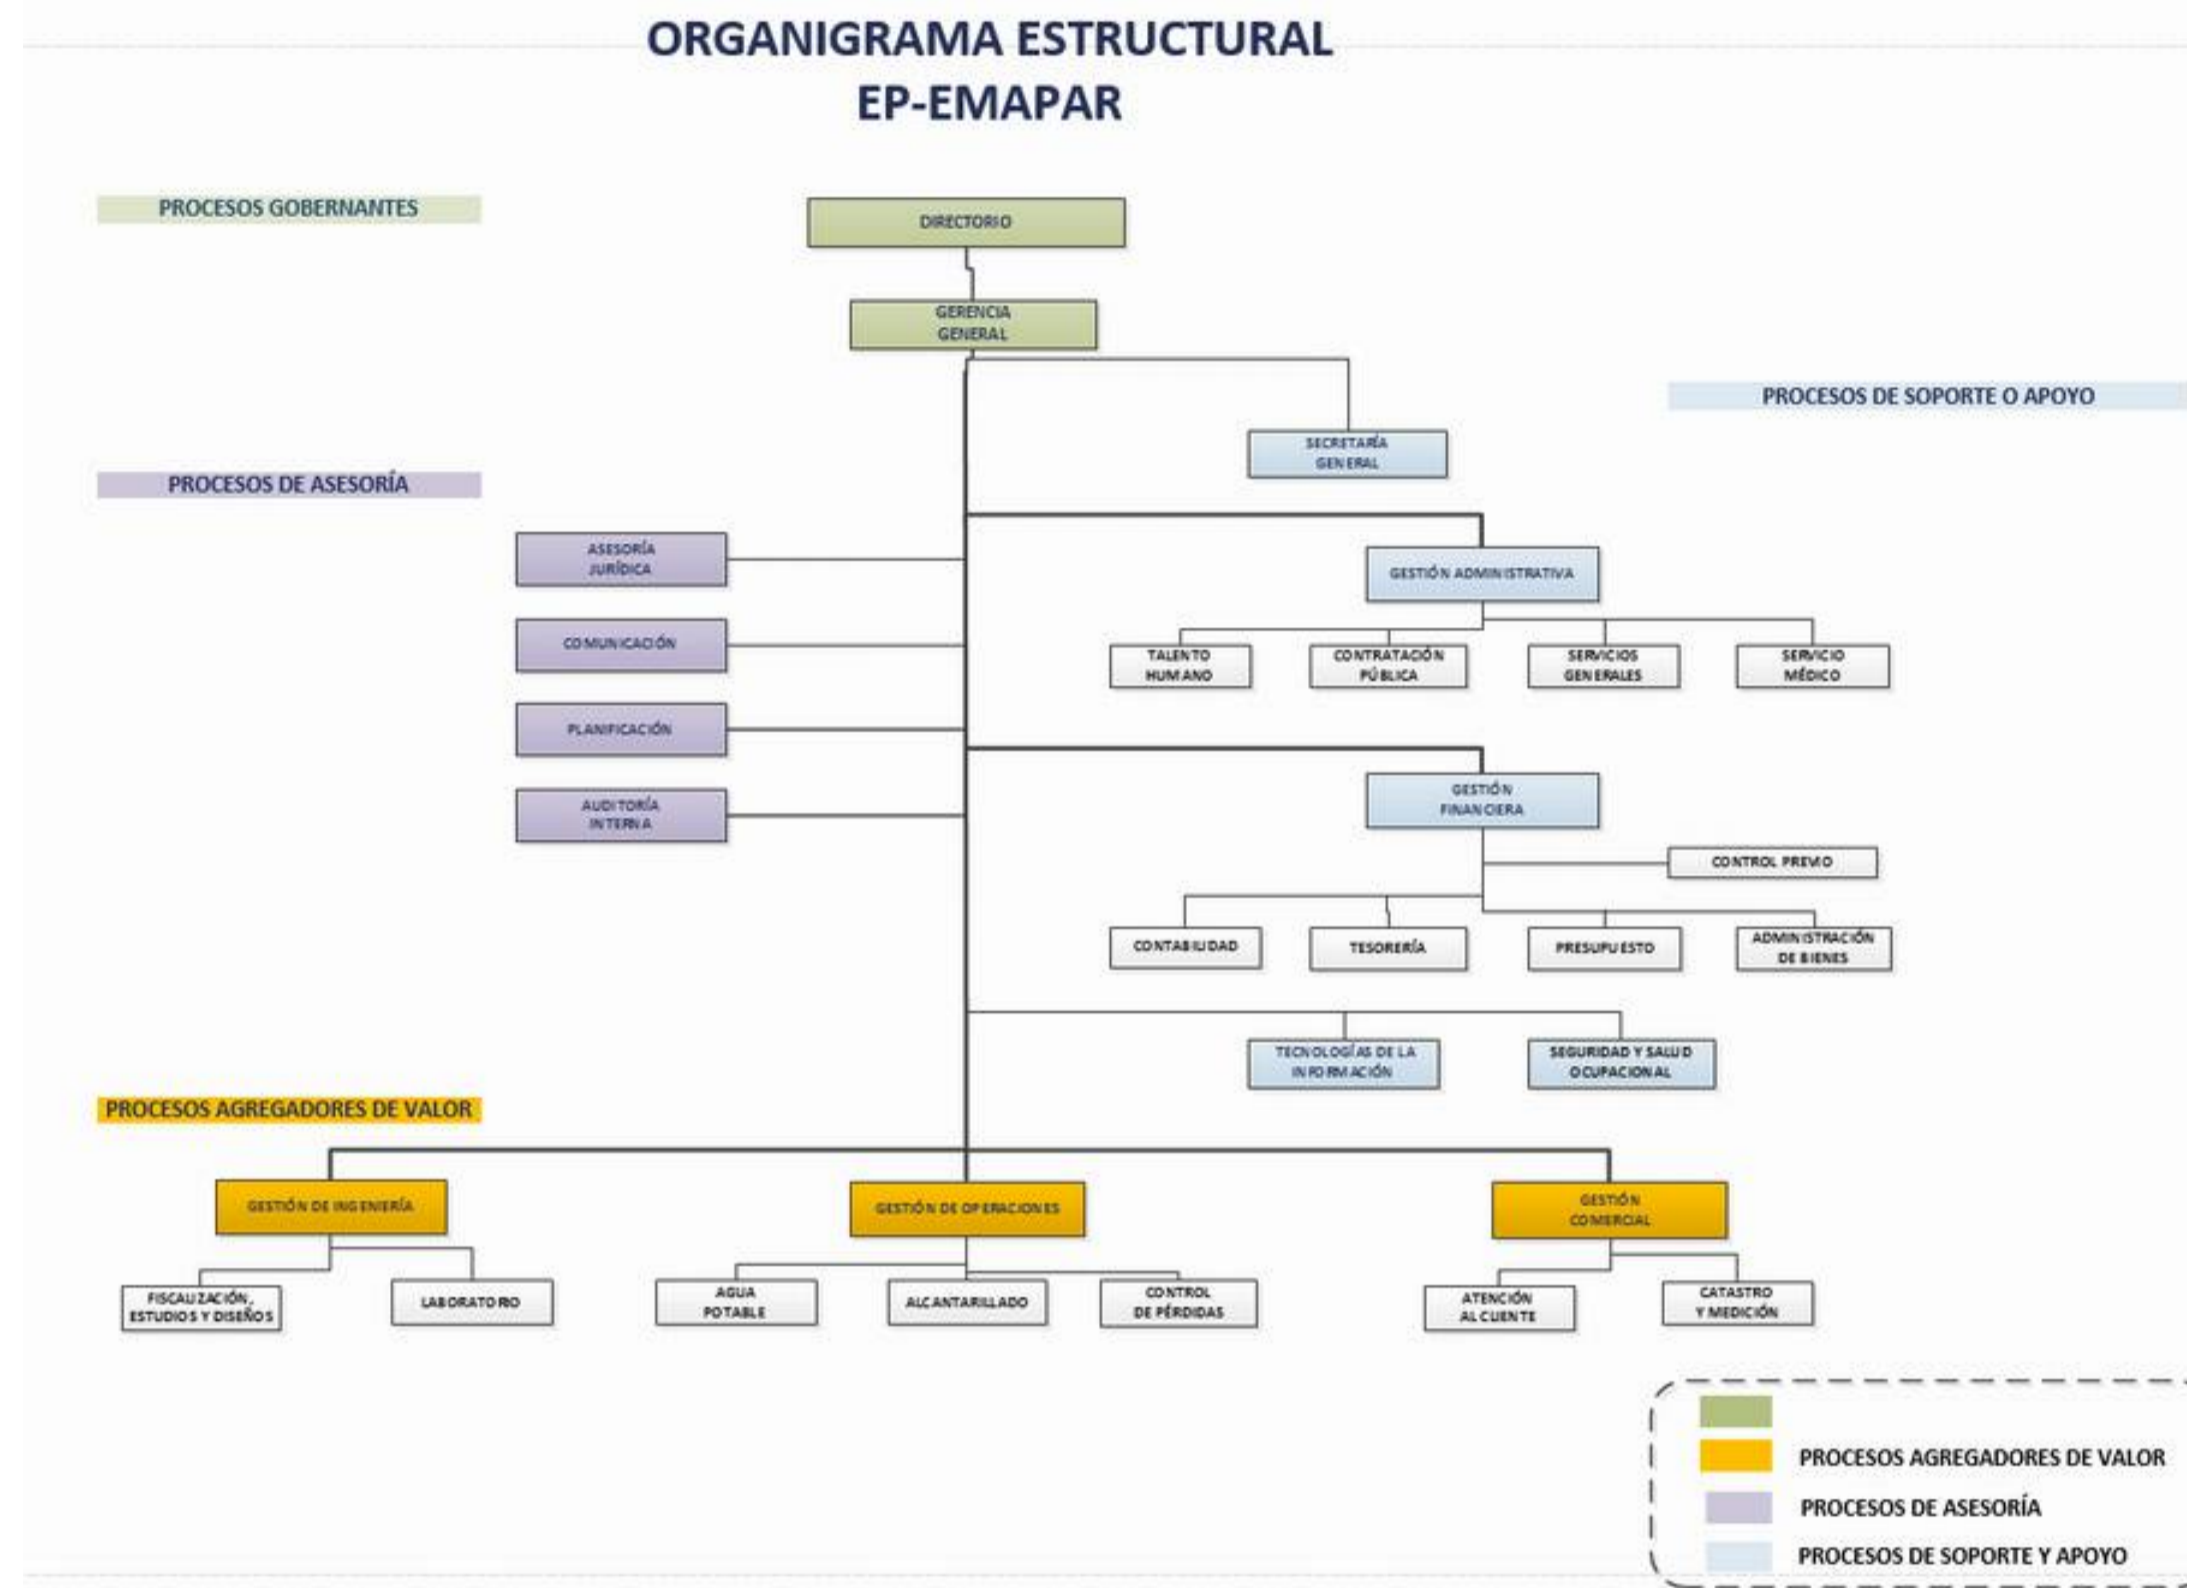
ORGANIGRAMA ESTRUCTURAL
EP-EMAPAR

PROCESOS GOBERNANTES

DIRECTORIO

GERENCIA GENERAL

PROCESOS DE SOPORTE O APOYO

SECRETARÍA GENERAL

PROCESOS DE ASESORÍA

ASESORÍA JURÍDICA

COMUNICACIÓN

PLANIFICACIÓN

AUDITORÍA INTERNA

GESTIÓN ADMINISTRATIVA

TALENTO HUMANO

CONTRATACIÓN PÚBLICA

SERVICIOS GENERALES

SERVICIO MÉDICO

GESTIÓN FINANCIERA

CONTROL PREVIO

CONTABILIDAD

TESORERÍA

PRESUPUESTO

ADMINISTRACIÓN DE BIENES

TECNOLOGÍAS DE LA INFORMACIÓN

SEGURIDAD Y SALUD OCUPACIONAL

PROCESOS AGREGADORES DE VALOR

GESTIÓN DE INGENIERÍA

GESTIÓN DE OPERACIONES

GESTIÓN COMERCIAL

FISCALIZACIÓN, ESTUDIOS Y DISEÑOS

LABORATORIO

AGUA POTABLE

ALCANTARILLADO

CONTROL DE PÉRDIDAS

ATENCIÓN AL CLIENTE

CATASTRO Y MEDICIÓN

PROCESOS AGREGADORES DE VALOR
PROCESOS DE ASESORÍA
PROCESOS DE SOPORTE Y APOYO